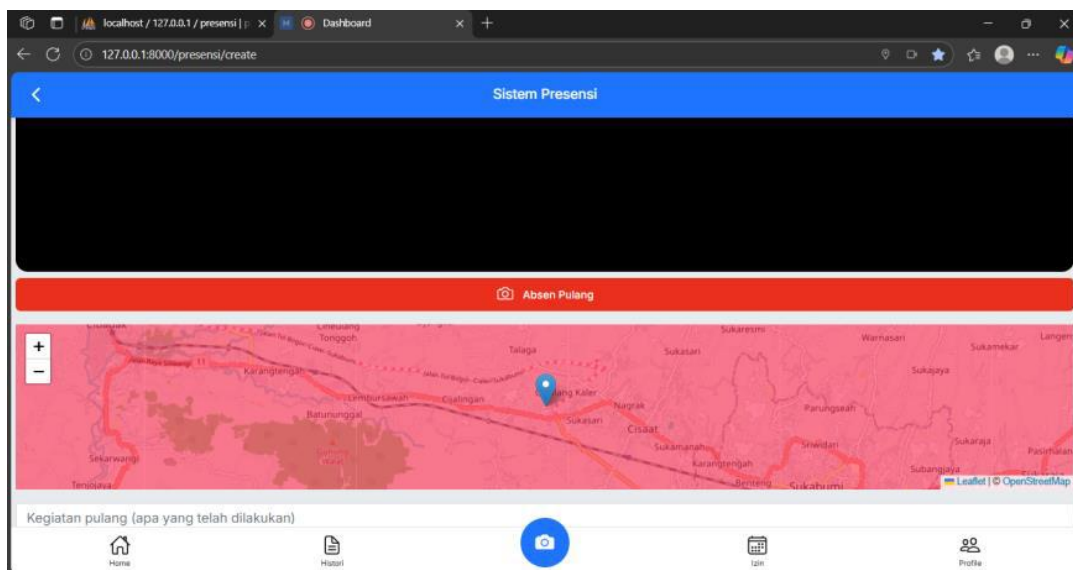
localhost / 127.0.0.1 / presensi | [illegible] ×
Dashboard ×
+
127.0.0.1:8000/presensi/create

Sistem Presensi

Absen Pulang

+
−
Cineurang
Tonggoh
Karangtengah
Talaga
Sukasari
Sukaresmi
Warnasari
Sukamekar
Langen
Sukajaya
Lembursawah
Cipalingan
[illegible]ang Kaler
Nagrak
Parungseah
Batununggal
Sukasari
Cisaat
Sukamanah
Sriwidari
Sukaraja
Sekarwangi
Karangtengah
Subangjaya
Tenjojaya
Benteng
Sukabumi
Leaflet | © OpenStreetMap

Kegiatan pulang (apa yang telah dilakukan)

Home
Histori
Izin
Profile